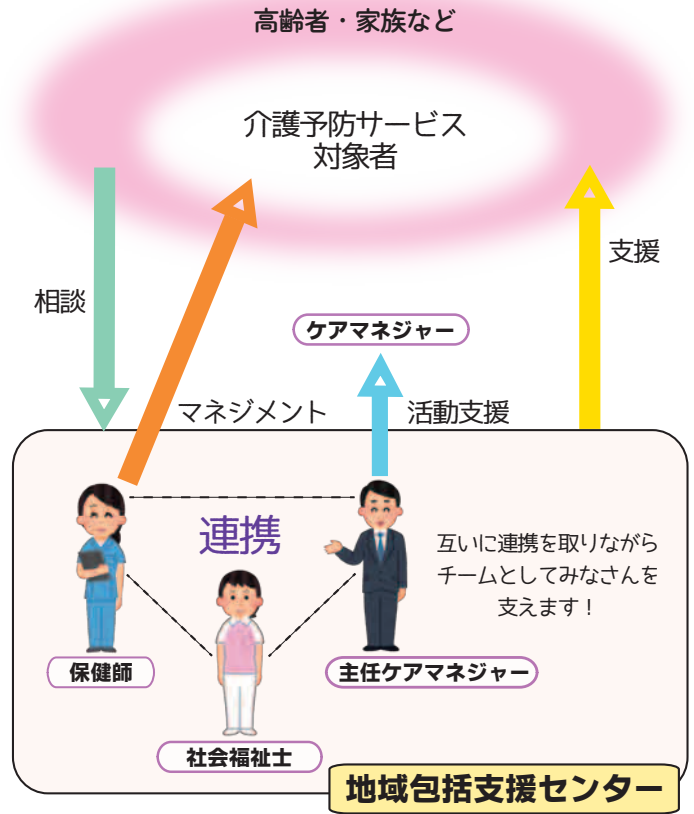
高齢者・家族など

介護予防サービス
対象者

相談

マネジメント

ケアマネジャー

活動支援

支援

連携

互いに連携を取りながら
チームとしてみなさんを
支えます！

保健師

主任ケアマネジャー

社会福祉士

地域包括支援センター